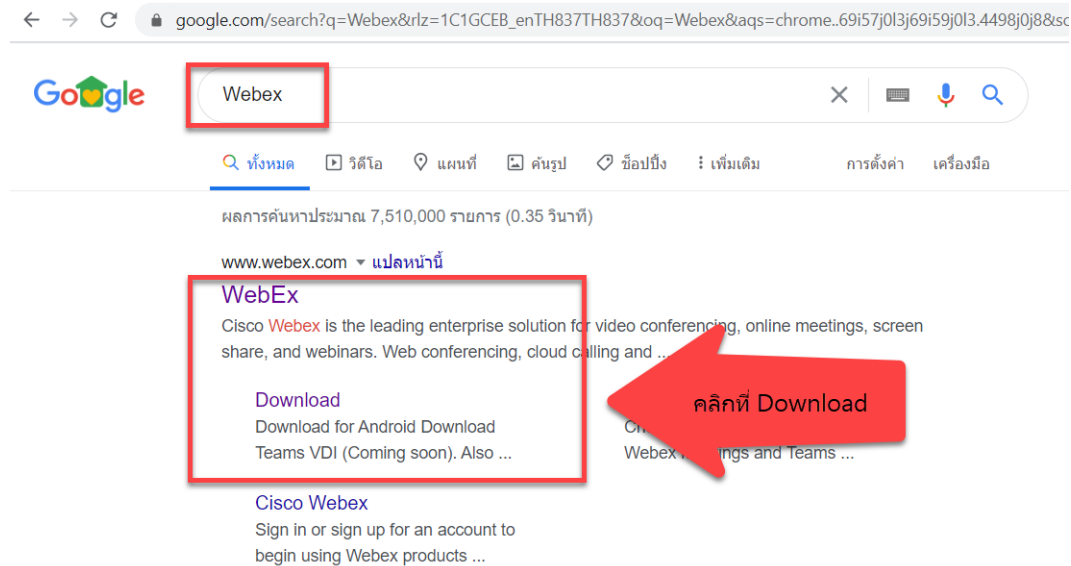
google.com/search?q=Webex&rlz=1C1GCEB_enTH837TH837&oq=Webex&aqs=chrome..69i57j0l3j69i59j0l3.4498j0j8&so

Google

Webex

ทั้งหมด วิดีโอ แผนที่ รูปภาพ ช็อปปิ้ง เพิ่มเติม การตั้งค่า เครื่องมือ

ผลการค้นหาประมาณ 7,510,000 รายการ (0.35 วินาที)

www.webex.com ▾ แปลหน้านี้

WebEx

Cisco Webex is the leading enterprise solution for video conferencing, online meetings, screen share, and webinars. Web conferencing, cloud calling and ...

Download
Download for Android Download Teams VDI (Coming soon). Also ...

Ci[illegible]
Webex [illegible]ngs and Teams ...

คลิกที่ Download

Cisco Webex
Sign in or sign up for an account to begin using Webex products ...